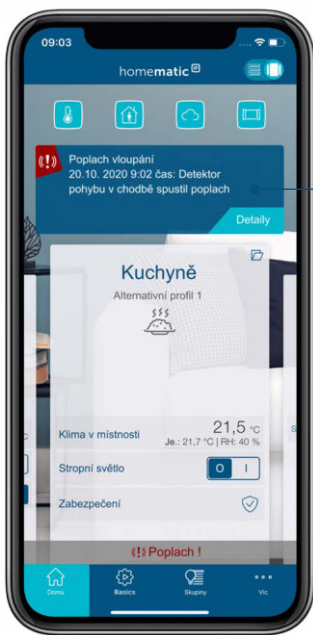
09:03

homematic

Poplach vloupání
20.10. 2020 9:02 čas: Detektor pohybu v chodbě spustil poplach

Detaily

Kuchyně
Alternativní profil 1

Klima v místnosti
21,5 °C
Je.: 21,7 °C | RH: 40 %

Stropní světlo
O I

Zabezpečení

(!) Poplach !

Domů
Basics
Skupiny
Víc